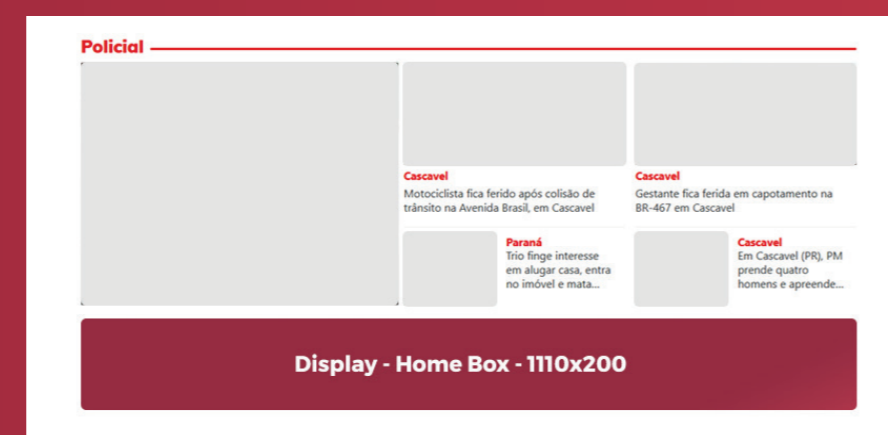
Policial

Cascavel
Motociclista fica ferido após colisão de trânsito na Avenida Brasil, em Cascavel

Cascavel
Gestante fica ferida em capotamento na BR-467 em Cascavel

Paraná
Trio finge interesse em alugar casa, entra no imóvel e mata...

Cascavel
Em Cascavel (PR), PM prende quatro homens e apreende...

Display - Home Box - 1110x200